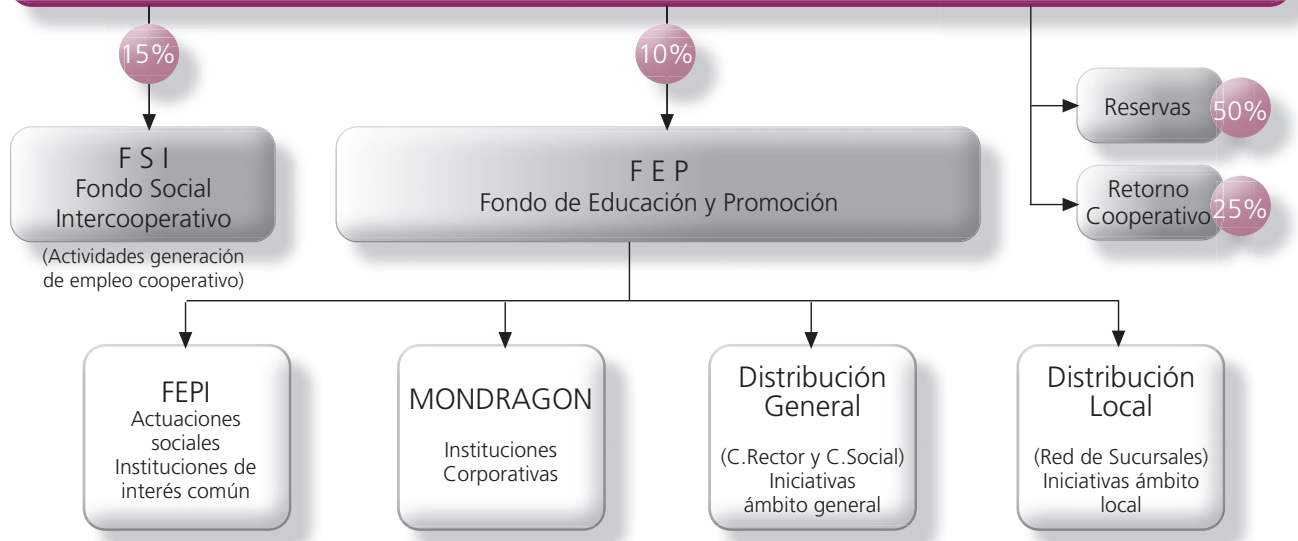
15%

10%

Reservas 50%

Retorno Cooperativo 25%

F S I
Fondo Social Intercooperativo

(Actividades generación de empleo cooperativo)

F E P
Fondo de Educación y Promoción

FEPI
Actuaciones sociales
Instituciones de interés común

MONDRAGON
Instituciones Corporativas

Distribución General
(C.Rector y C.Social)
Iniciativas ámbito general

Distribución Local
(Red de Sucursales)
Iniciativas ámbito local